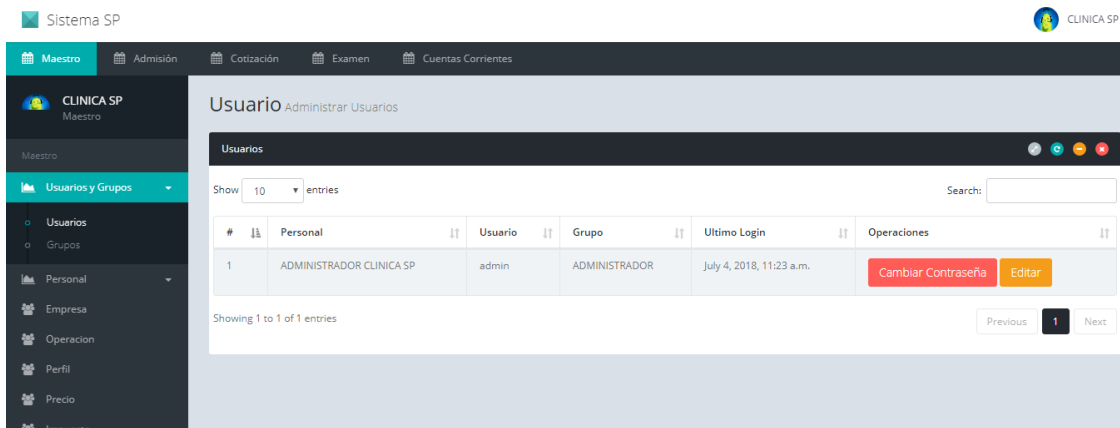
Sistema SP

CLINICA SP

Maestro | Admisión | Cotización | Examen | Cuentas Corrientes

CLINICA SP
Maestro

Maestro

Usuarios y Grupos

Usuarios
Grupos

Personal

Empresa

Operacion

Perfil

Precio

Usuario Administrar Usuarios

Usuarios

Show 10 entries

Search:

| # | Personal | Usuario | Grupo | Ultimo Login | Operaciones |
|---|---|---|---|---|---|
| 1 | ADMINISTRADOR CLINICA SP | admin | ADMINISTRADOR | July 4, 2018, 11:23 a.m. | Cambiar Contraseña Editar |

Showing 1 to 1 of 1 entries

Previous 1 Next